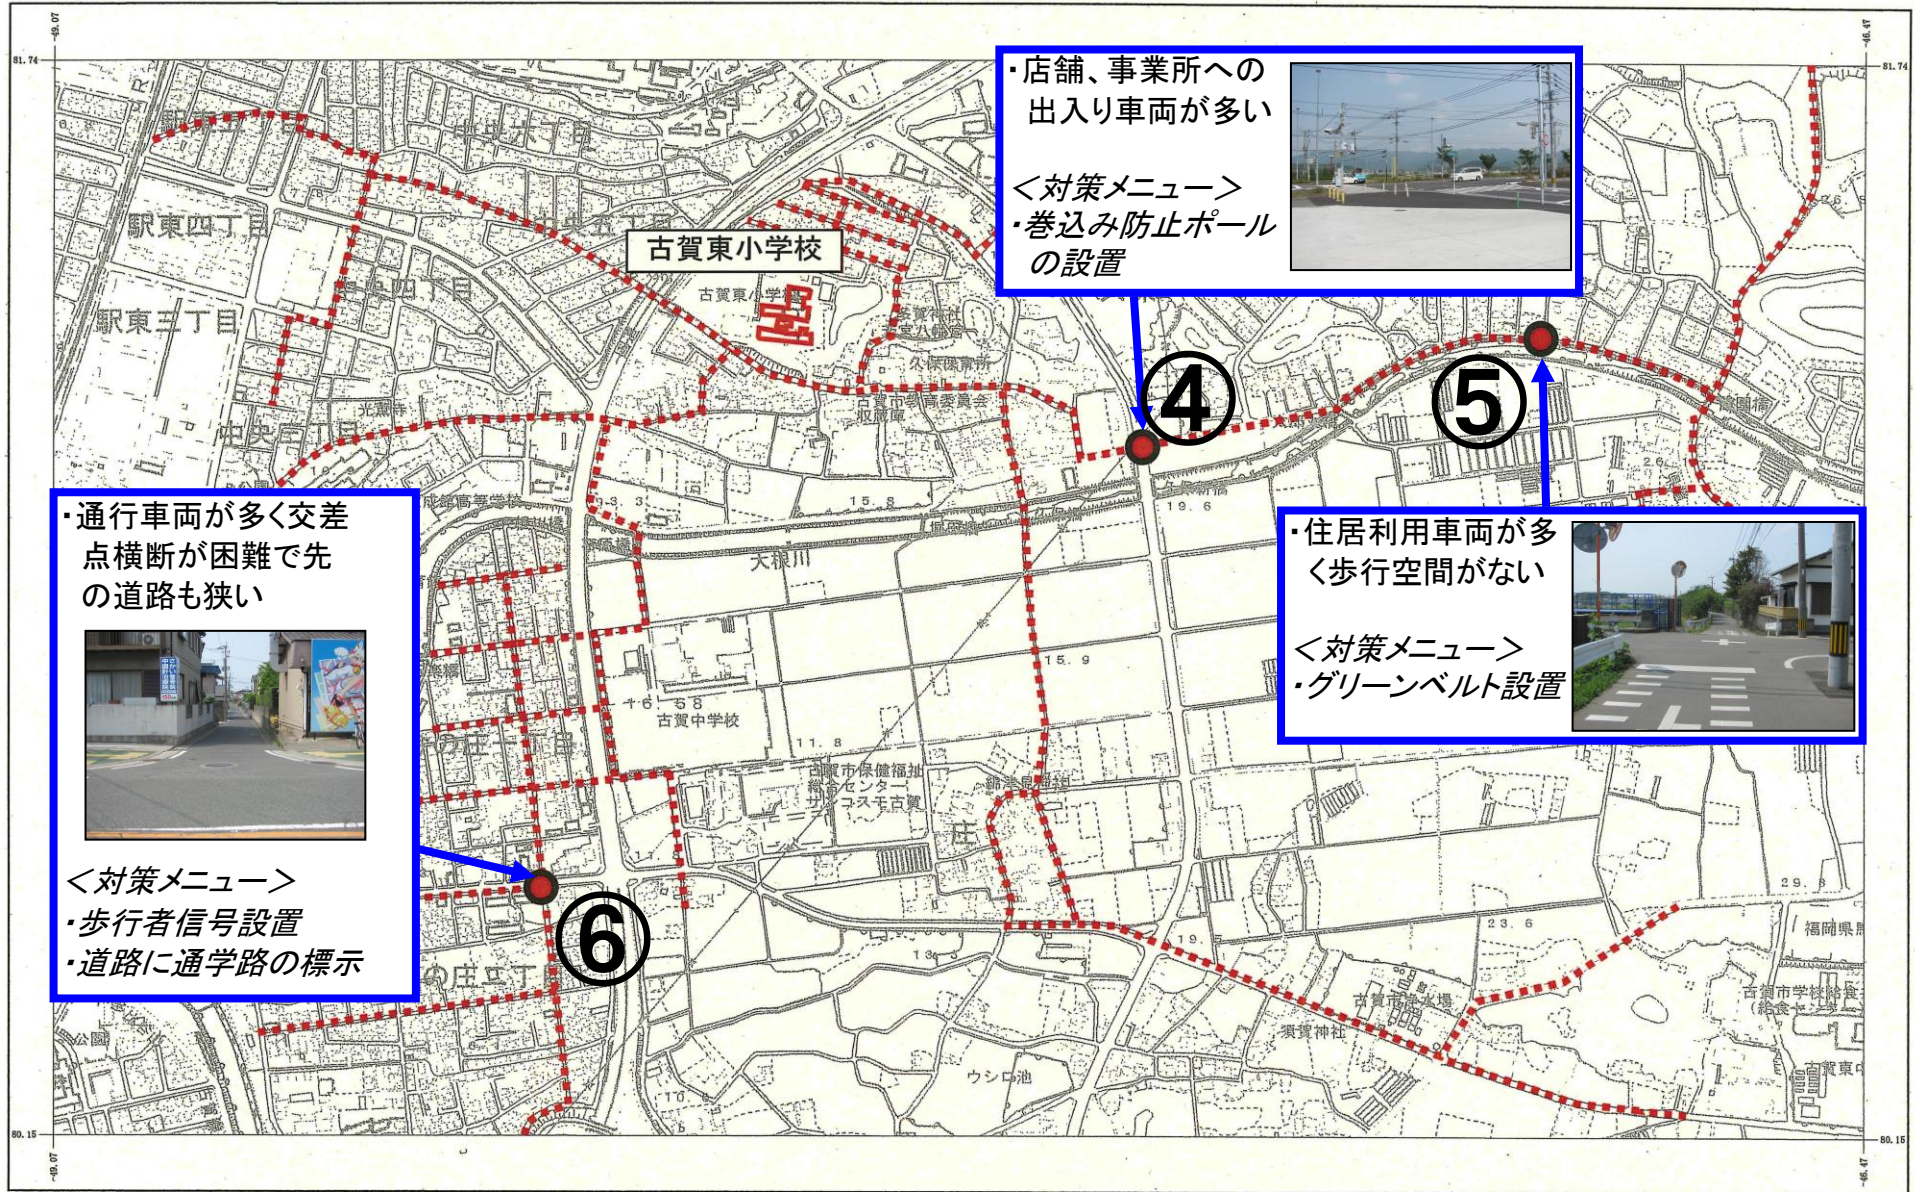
・店舗、事業所への出入り車両が多い

＜対策メニュー＞
・巻込み防止ポールの設置

古賀東小学校

④

⑤

・住居利用車両が多く歩行空間がない

＜対策メニュー＞
・グリーンベルト設置

・通行車両が多く交差点横断が困難で先の道路も狭い

＜対策メニュー＞
・歩行者信号設置
・道路に通学路の標示

⑥

駅東四丁目
駅東三丁目
中央五丁目
中央四丁目
中央三丁目
古賀東小学校
古賀中学校
大根川
古賀市保健福祉総合センターサンコスモ古賀
須賀神社
ウシロ池
福岡県
古賀市学校給食センター
15.8
15.9
16.58
11.8
19.6
23.6
29.8
19.
13.3
81.74
80.15